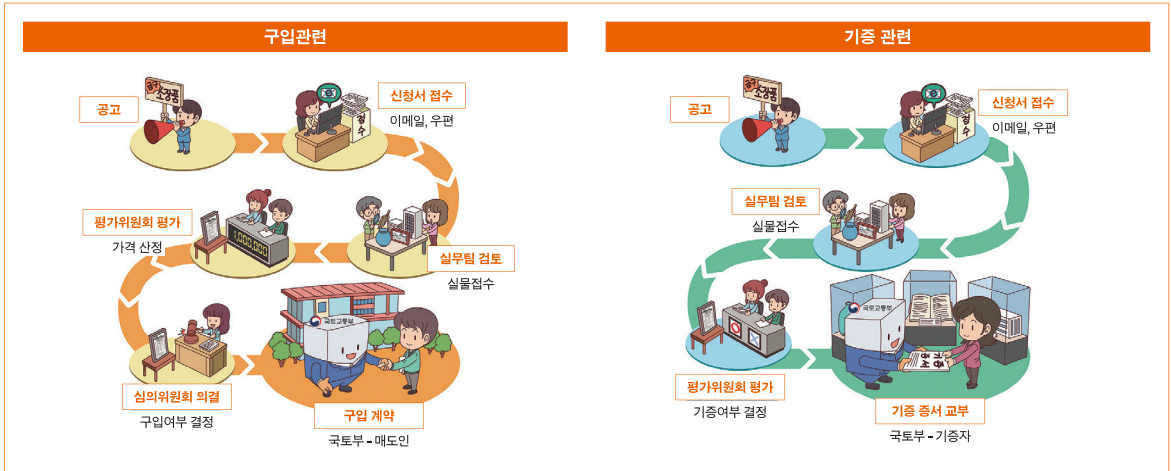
구입관련

공고

신청서 접수
이메일, 우편

평가위원회 평가
가격 산정

실무팀 검토
실물접수

심의위원회 의결
구입여부 결정

구입 계약
국토부 - 매도인

기증 관련

공고

신청서 접수
이메일, 우편

실무팀 검토
실물접수

평가위원회 평가
기증여부 결정

기증 증서 교부
국토부 - 기증자